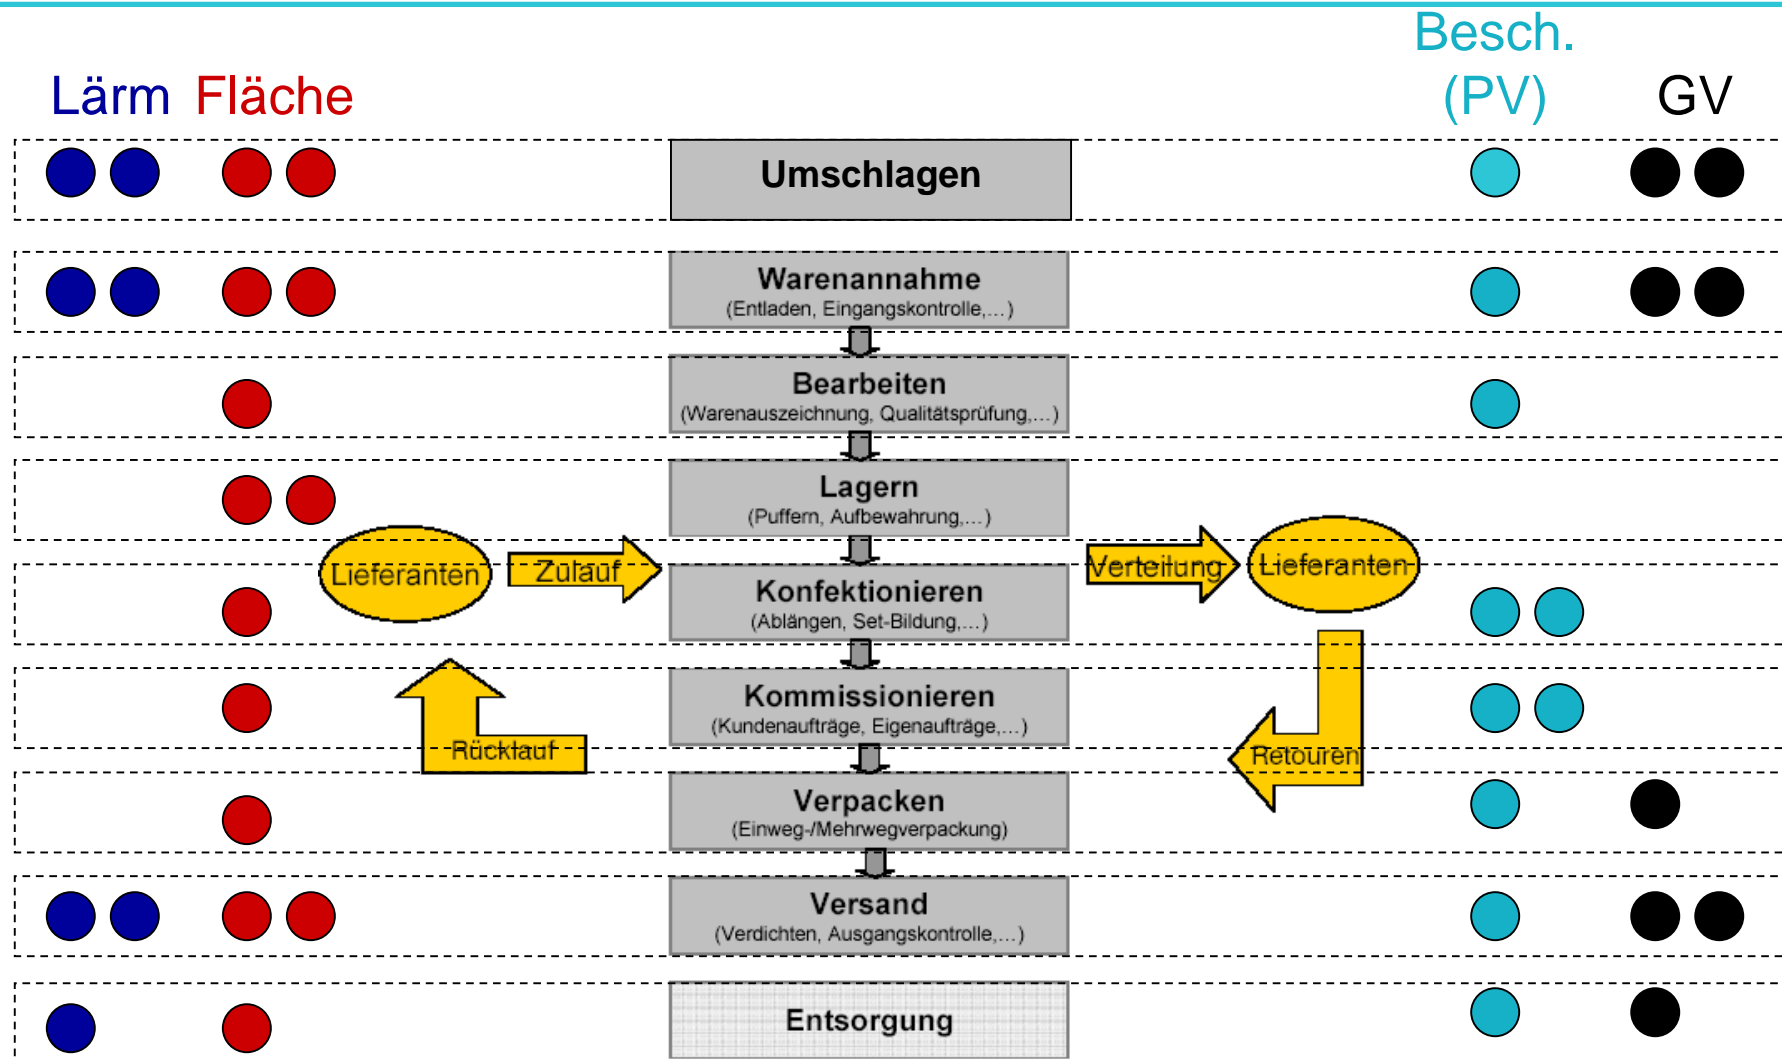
Lärm Fläche

Besch. (PV) GV

Umschlagen

Warenannahme
(Entladen, Eingangskontrolle,...)

Bearbeiten
(Warenauszeichnung, Qualitätsprüfung,...)

Lagern
(Puffern, Aufbewahrung,...)

Lieferanten

Zulauf

Konfektionieren
(Ablängen, Set-Bildung,...)

Verteilung

Lieferanten

Kommissionieren
(Kundenaufträge, Eigenaufträge,...)

Rücklauf

Retouren

Verpacken
(Einweg-/Mehrwegverpackung)

Versand
(Verdichten, Ausgangskontrolle,...)

Entsorgung